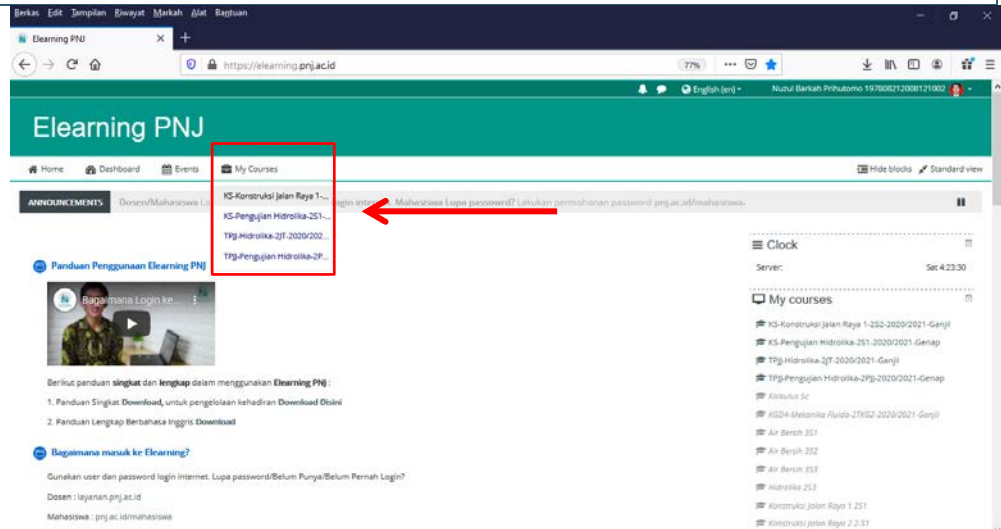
Berkas Edit Tampilan Riwayat Markah Alat Bantuan

Elearning PNJ

https://elearning.pnj.ac.id

77%

English (en)

Nuzul Barkah Prihutomo 197808212008121002

Elearning PNJ

Home Dashboard Events My Courses

Hide blocks Standard view

ANNOUNCEMENTS Dosen/Mahasiswa Lo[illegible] login internet. Mahasiswa Lupa password? Lakukan permohonan password pnj.ac.id/mahasiswa.

KS-Konstruksi Jalan Raya 1-...
KS-Pengujian Hidrolika-2S1-...
TPJJ-Hidrolika-2JT-2020/202...
TPJJ-Pengujian Hidrolika-2P...

Panduan Penggunaan Elearning PNJ

Bagaimana Login ke...

Berikut panduan singkat dan lengkap dalam menggunakan Elearning PNJ :

1. Panduan Singkat Download, untuk pengelolaan kehadiran Download Disini

2. Panduan Lengkap Berbahasa Inggris Download

Bagaimana masuk ke Elearning?

Gunakan user dan password login internet. Lupa password/Belum Punya/Belum Pernah Login?

Dosen : layanan.pnj.ac.id

Mahasiswa : pnj.ac.id/mahasiswa

Clock

Server: Sat 4:23:30

My courses

KS-Konstruksi Jalan Raya 1-2S2-2020/2021-Ganjil
KS-Pengujian Hidrolika-2S1-2020/2021-Genap
TPJJ-Hidrolika-2JT-2020/2021-Ganjil
TPJJ-Pengujian Hidrolika-2PJJ-2020/2021-Genap
Kalkulus 5c
KSD4-Mekanika Fluida-2TKG2-2020/2021-Ganjil
Air Bersih 3S1
Air Bersih 3S2
Air Bersih 3S3
Hidrolika 2S3
Konstruksi Jalan Raya 1 2S1
Konstruksi Jalan Raya 2 2.S1